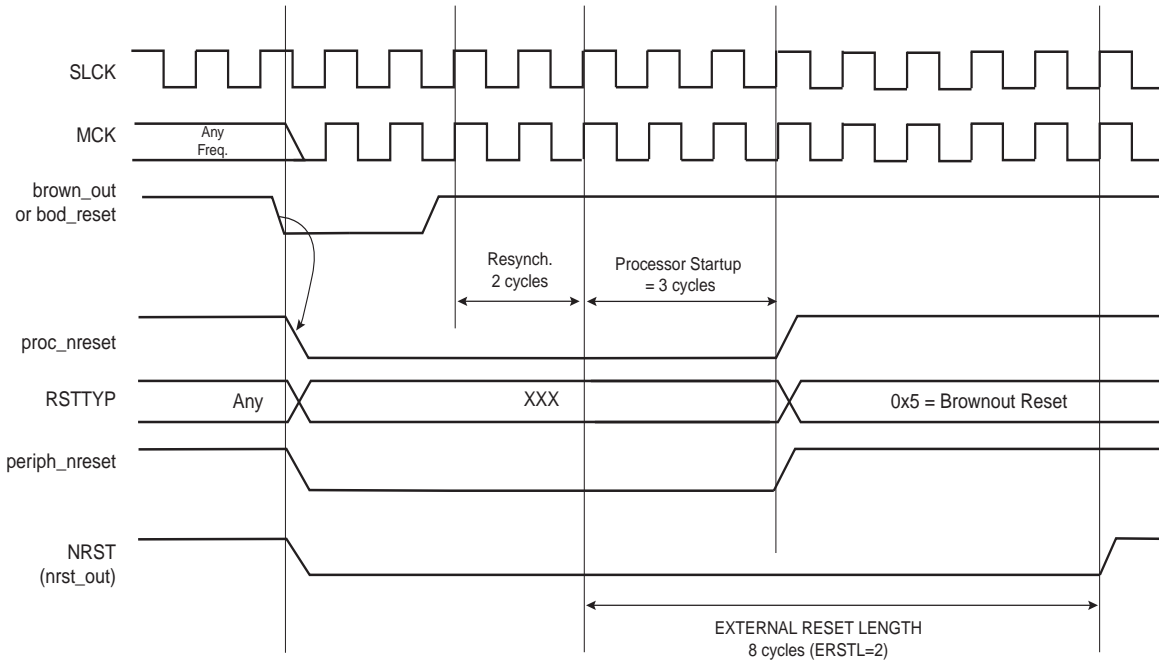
SLCK

MCK

Any Freq.

brown_out or bod_reset

Resynch. 2 cycles

Processor Startup = 3 cycles

proc_nreset

RSTTYP

Any

XXX

0x5 = Brownout Reset

periph_nreset

NRST (nrst_out)

EXTERNAL RESET LENGTH 8 cycles (ERSTL=2)